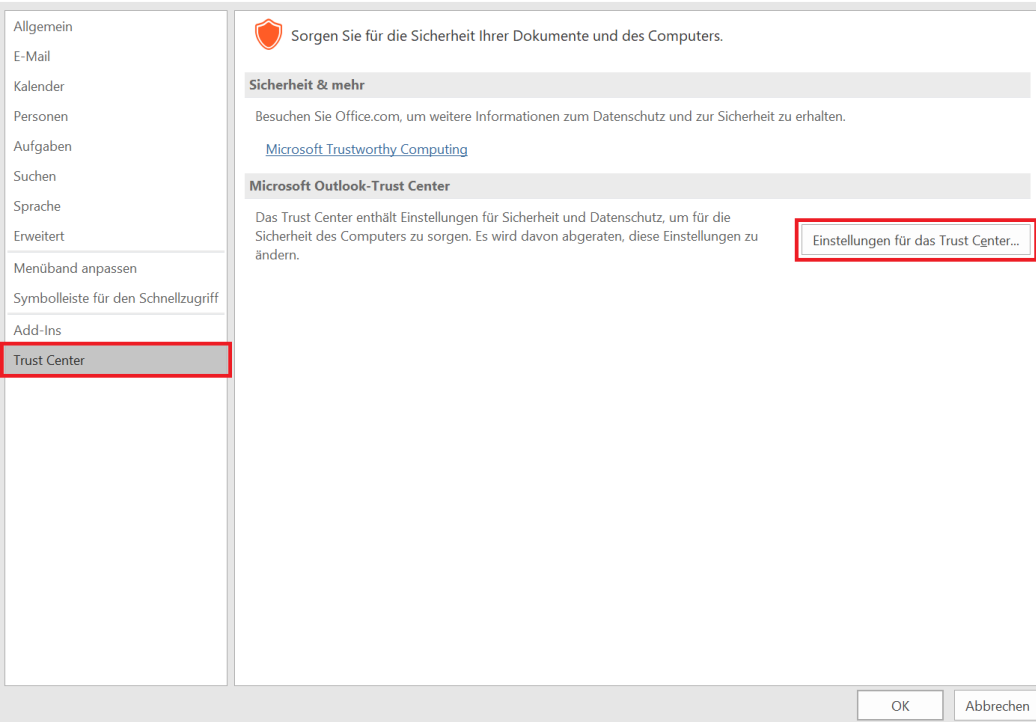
Allgemein
E-Mail
Kalender
Personen
Aufgaben
Suchen
Sprache
Erweitert
Menüband anpassen
Symbolleiste für den Schnellzugriff
Add-Ins
Trust Center

Sorgen Sie für die Sicherheit Ihrer Dokumente und des Computers.

Sicherheit & mehr

Besuchen Sie Office.com, um weitere Informationen zum Datenschutz und zur Sicherheit zu erhalten.

Microsoft Trustworthy Computing

Microsoft Outlook-Trust Center

Das Trust Center enthält Einstellungen für Sicherheit und Datenschutz, um für die Sicherheit des Computers zu sorgen. Es wird davon abgeraten, diese Einstellungen zu ändern.

Einstellungen für das Trust Center...

OK
Abbrechen